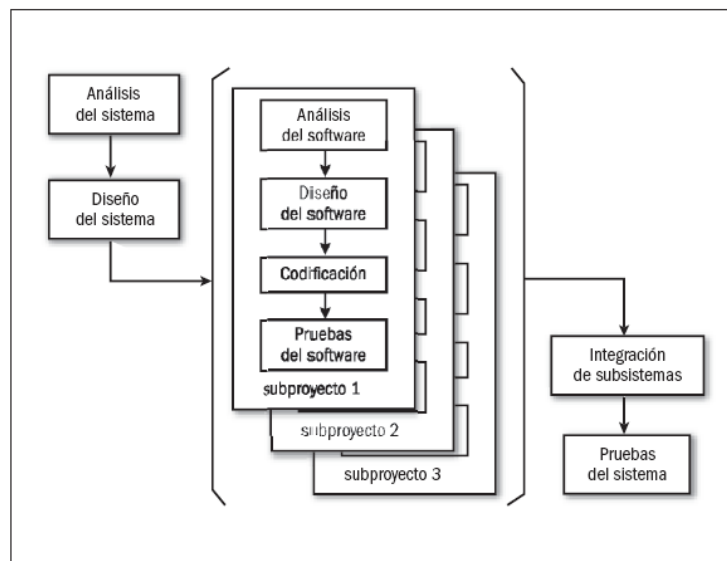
Análisis del sistema

Diseño del sistema

Análisis del software

Diseño del software

Codificación

Pruebas del software

subproyecto 1

subproyecto 2

subproyecto 3

Integración de subsistemas

Pruebas del sistema